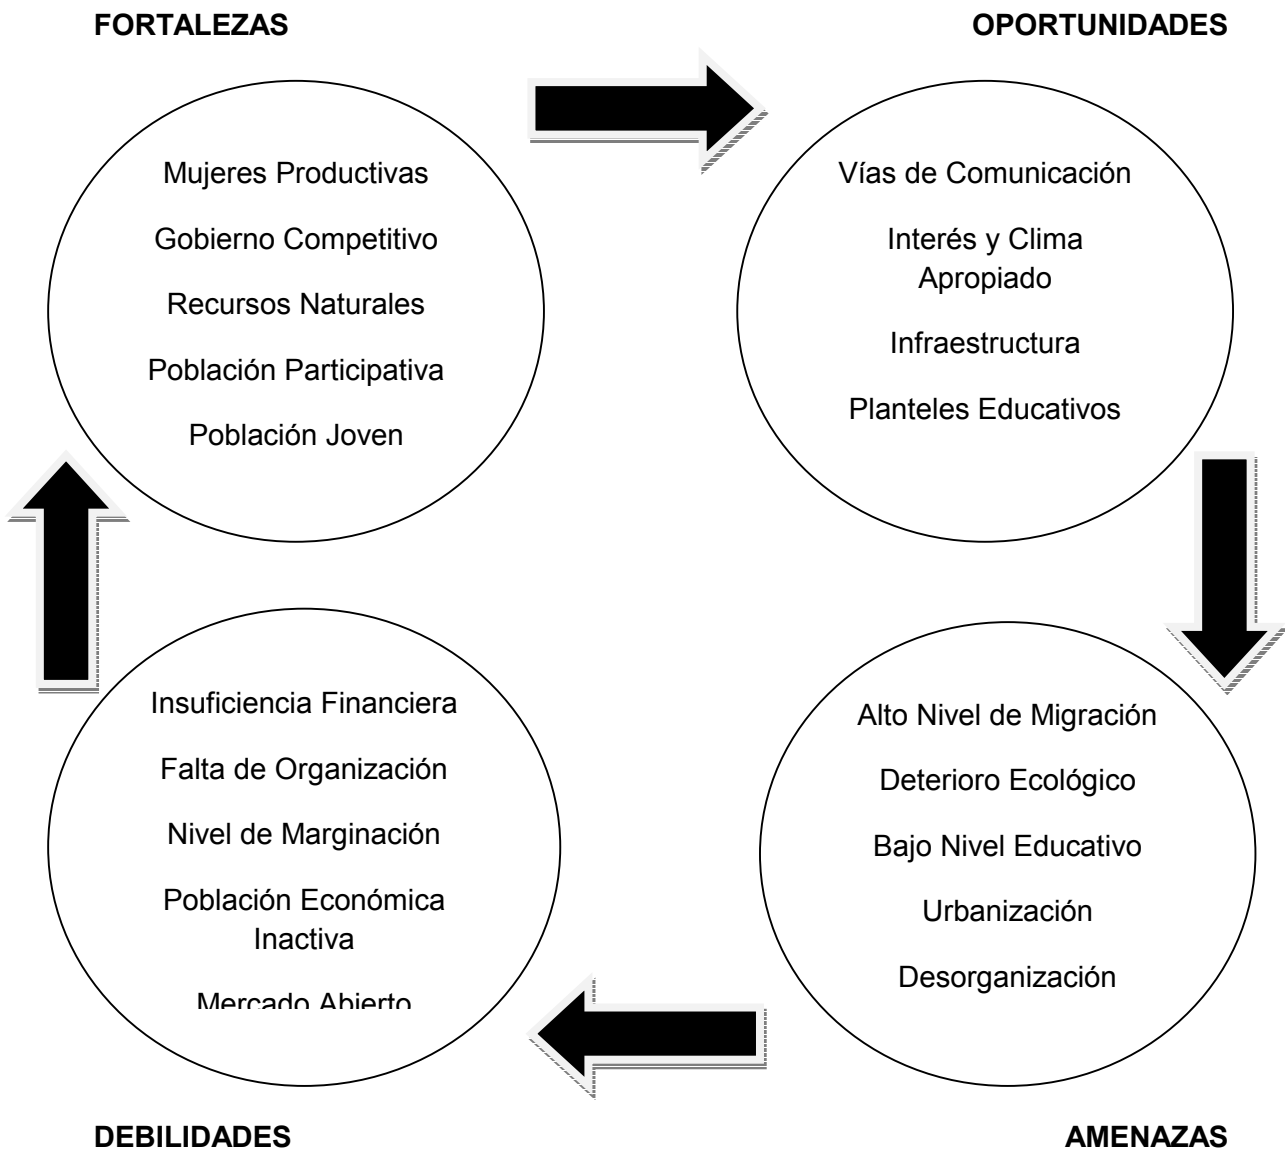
FORTALEZAS

OPORTUNIDADES

Mujeres Productivas

Gobierno Competitivo

Recursos Naturales

Población Participativa

Población Joven

Vías de Comunicación

Interés y Clima Apropiado

Infraestructura

Planteles Educativos

Insuficiencia Financiera

Falta de Organización

Nivel de Marginación

Población Económica Inactiva

Mercado Abierto

Alto Nivel de Migración

Deterioro Ecológico

Bajo Nivel Educativo

Urbanización

Desorganización

DEBILIDADES

AMENAZAS